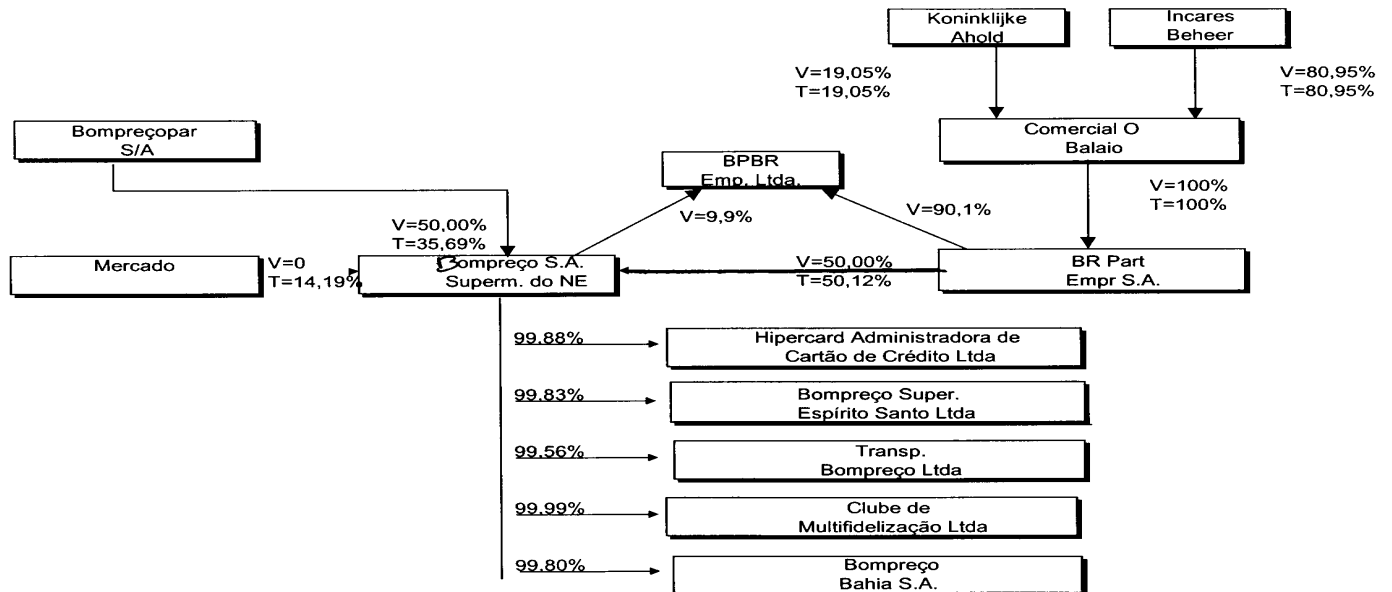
Koninklijke Ahold

Incares Beheer

V=19,05%
T=19,05%

V=80,95%
T=80,95%

Bompreçopar S/A

Comercial O Balaio

BPBR Emp. Ltda.

V=100%
T=100%

V=50,00%
T=35,69%

V=9,9%

V=90,1%

Mercado

V=0
T=14,19%

Bompreço S.A. Superm. do NE

V=50,00%
T=50,12%

BR Part Empr S.A.

99.88%

Hipercard Administradora de Cartão de Crédito Ltda

99.83%

Bompreço Super. Espírito Santo Ltda

99.56%

Transp. Bompreço Ltda

99.99%

Clube de Multifidelização Ltda

99.80%

Bompreço Bahia S.A.